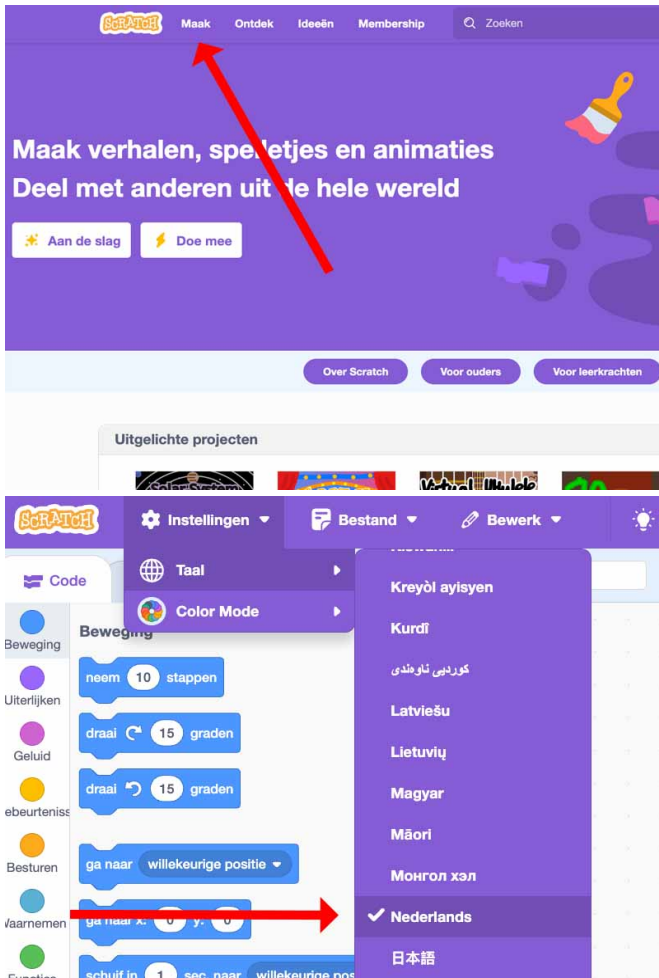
SCRATCH Maak Ontdek Ideeën Membership Zoeken

Maak verhalen, spelletjes en animaties
Deel met anderen uit de hele wereld

Aan de slag
Doe mee

Over Scratch
Voor ouders
Voor leerkrachten

Uitgelichte projecten

SCRATCH
Instellingen
Bestand
Bewerk

Code

Taal
Color Mode

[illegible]
Kreyòl ayisyen
Kurdî
کوردیی ناوەندی
Latviešu
Lietuvių
Magyar
Māori
Монгол хэл
✔ Nederlands
日本語

Beweging
Uiterlijken
Geluid
ebeurteniss
Besturen
Waarnemen

Beweging
neem 10 stappen
draai 15 graden
draai 15 graden
ga naar willekeurige positie
ga naar x: 0 y: 0
schuif in 1 sec. naar willekeurige pos